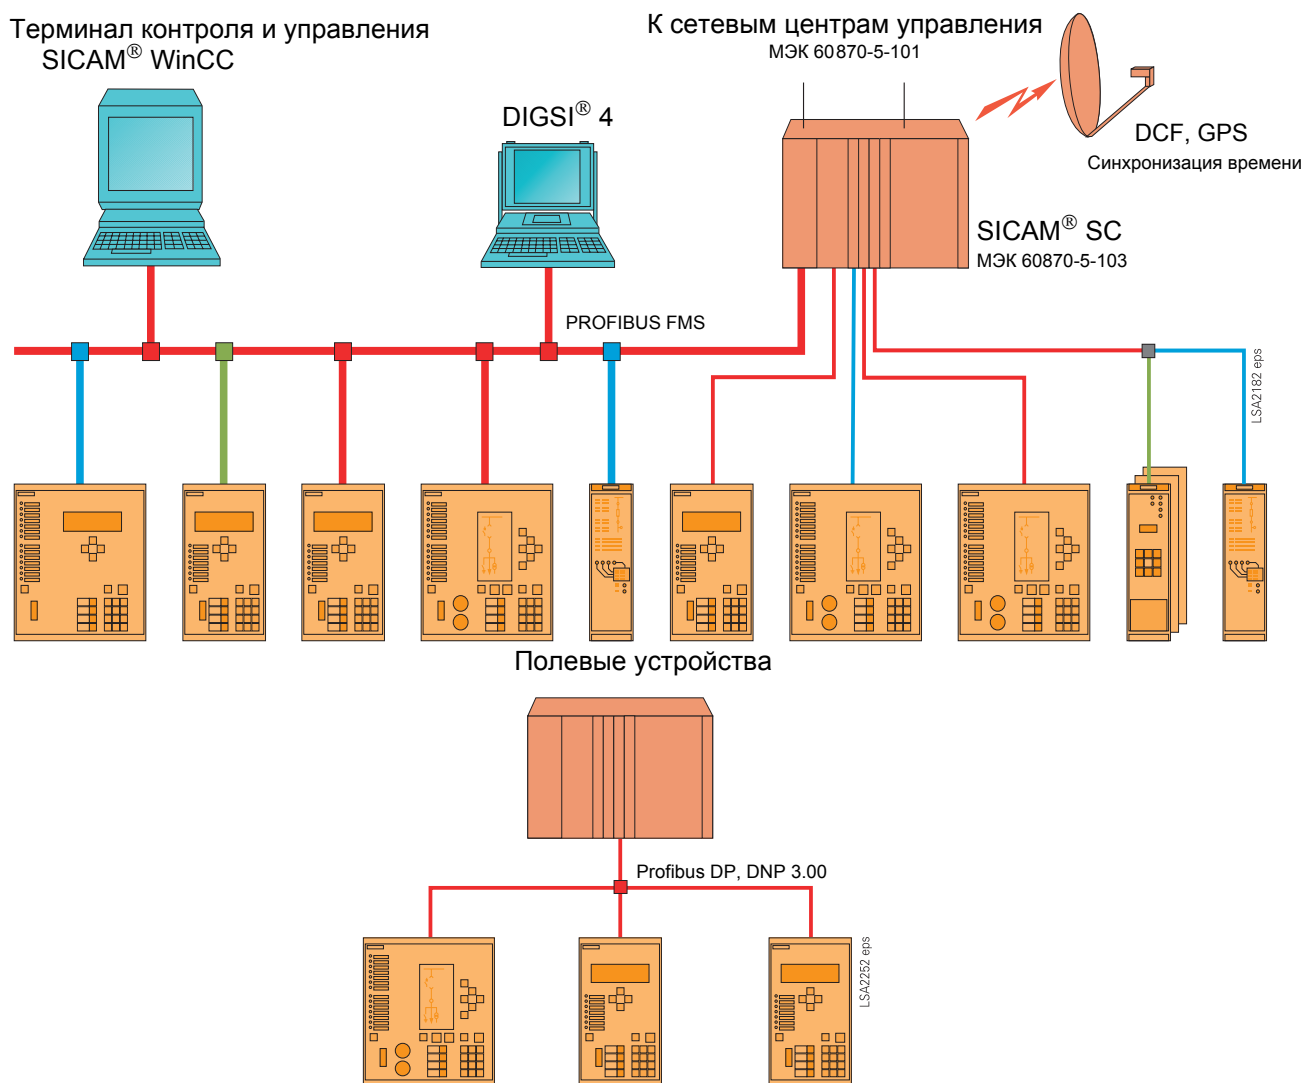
Терминал контроля и управления SICAM® WinCC

К сетевым центрам управления
МЭК 60870-5-101

DIGSI® 4

DCF, GPS
Синхронизация времени

SICAM® SC
МЭК 60870-5-103

PROFIBUS FMS

LSA2182 eps

Полевые устройства

Profibus DP, DNP 3.00

LSA2252 eps